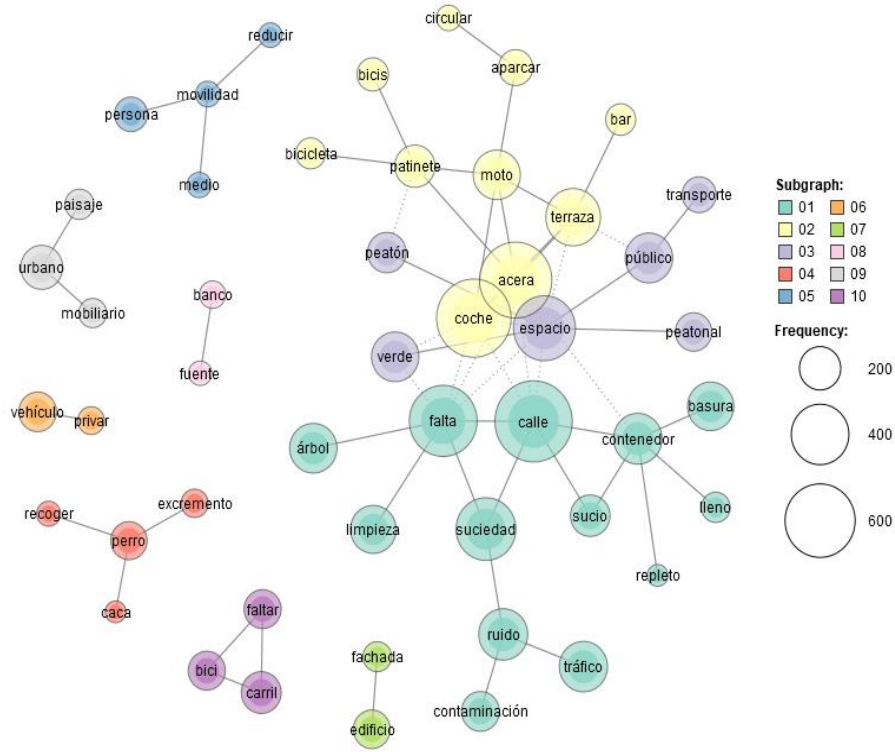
reducir
movilidad
persona
medio
paisaje
urbano
mobiliario
banco
fuente
vehículo
privar
recoger
excremento
perro
caca
faltar
bici
carril
fachada
edificio
circular
aparcar
bicis
bar
bicicleta
patinete
moto
terraza
transporte
peatón
público
acera
coche
espacio
peatonal
verde
falta
calle
basura
contenedor
árbol
lleno
limpieza
sociedad
sucio
repleto
ruido
tráfico
contaminación

Subgraph:
01
02
03
04
05
06
07
08
09
10

Frequency:
200
400
600